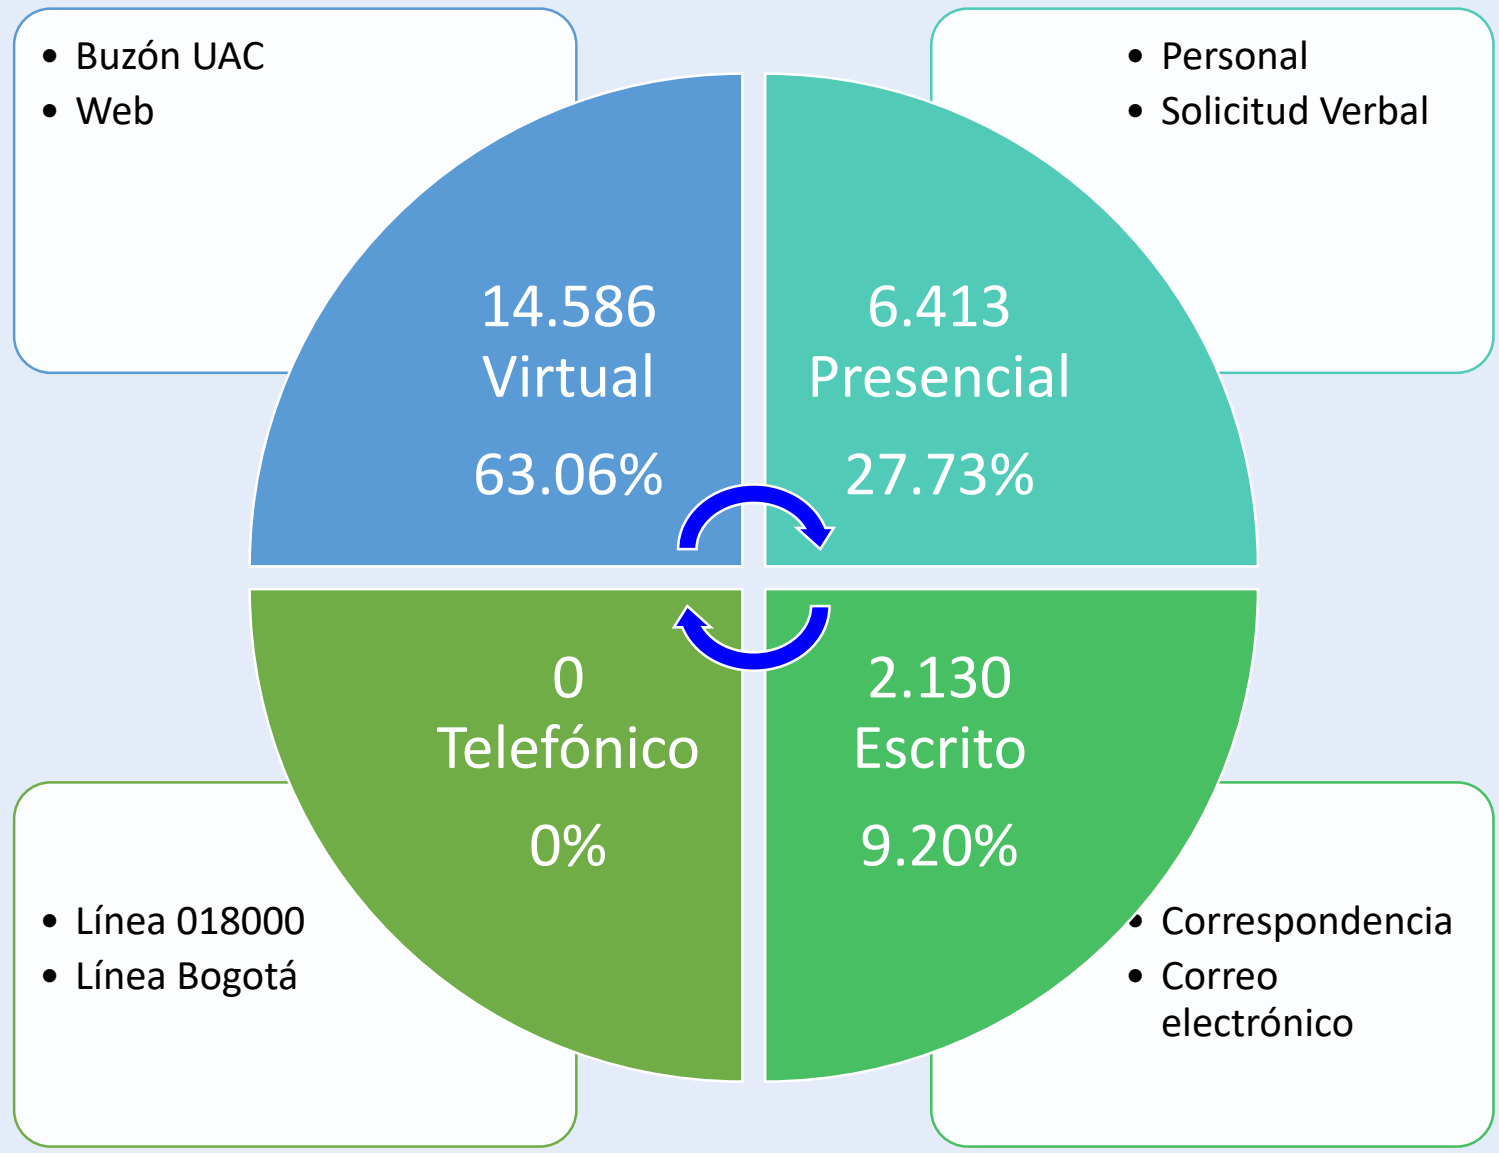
- Buzón UAC
- Web

- Personal
- Solicitud Verbal

14.586
Virtual
63.06%

6.413
Presencial
27.73%

0
Telefónico
0%

2.130
Escrito
9.20%

- Línea 018000
- Línea Bogotá

- Correspondencia
- Correo electrónico